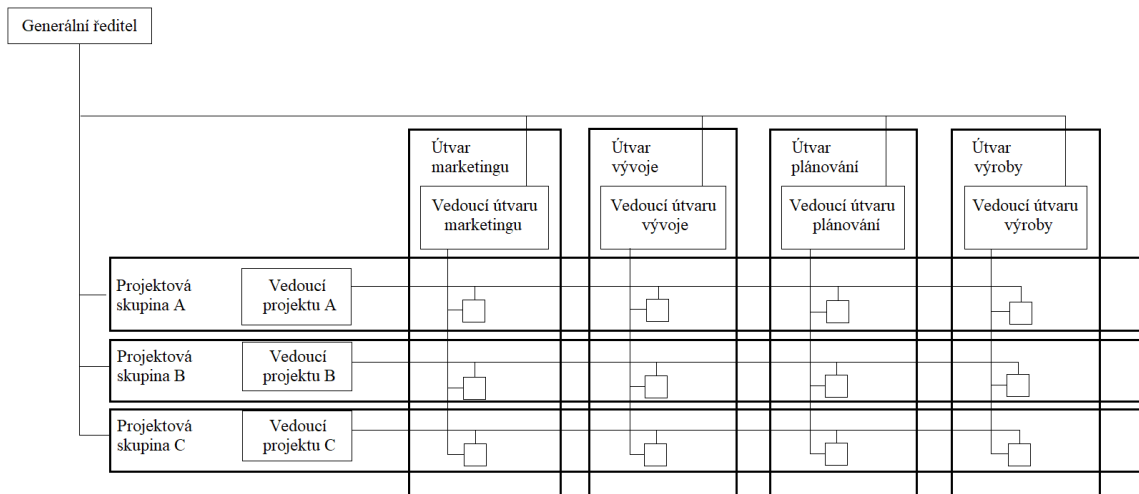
Generální ředitel

Útvar marketingu

Vedoucí útvaru marketingu

Útvar vývoje

Vedoucí útvaru vývoje

Útvar plánování

Vedoucí útvaru plánování

Útvar výroby

Vedoucí útvaru výroby

Projektová skupina A

Vedoucí projektu A

Projektová skupina B

Vedoucí projektu B

Projektová skupina C

Vedoucí projektu C